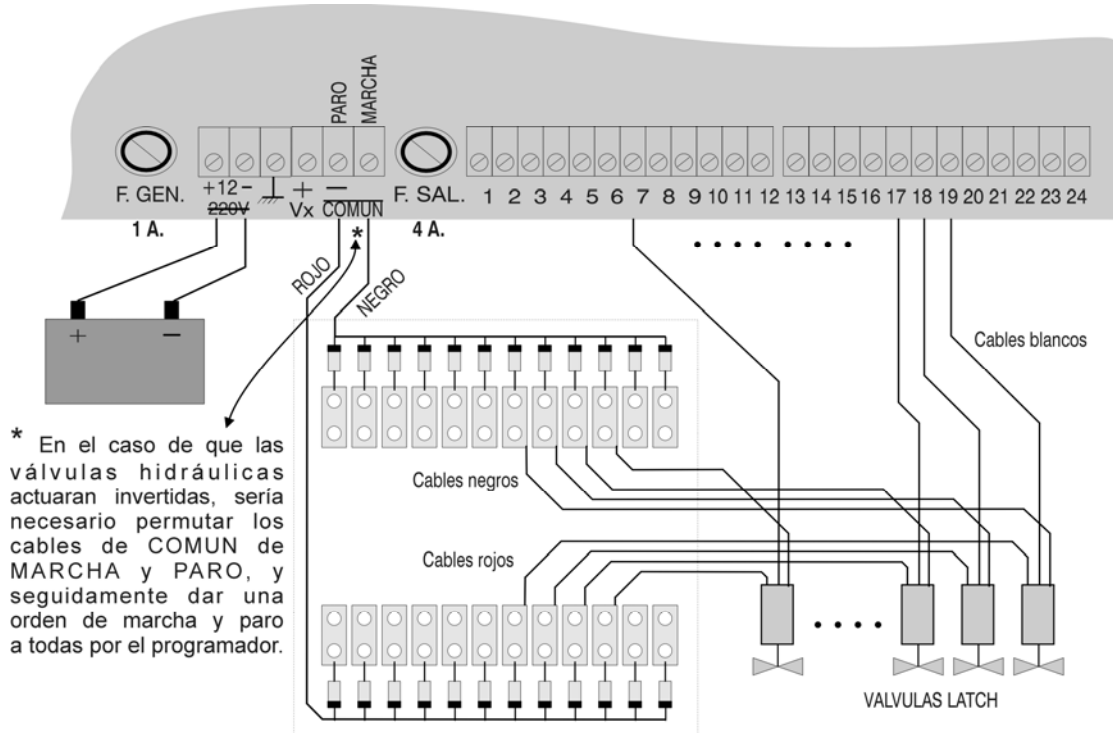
PARO
MARCHA

F. GEN.
1 A.
+12 –
220V
+
Vx
–
COMUN
*
F. SAL.
4 A.
1 2 3 4 5 6 7 8 9 10 11 12 13 14 15 16 17 18 19 20 21 22 23 24

ROJO
NEGRO

+
–

Cables blancos

* En el caso de que las válvulas hidráulicas actuaran invertidas, sería necesario permutar los cables de COMUN de MARCHA y PARO, y seguidamente dar una orden de marcha y paro a todas por el programador.

Cables negros

Cables rojos

VALVULAS LATCH